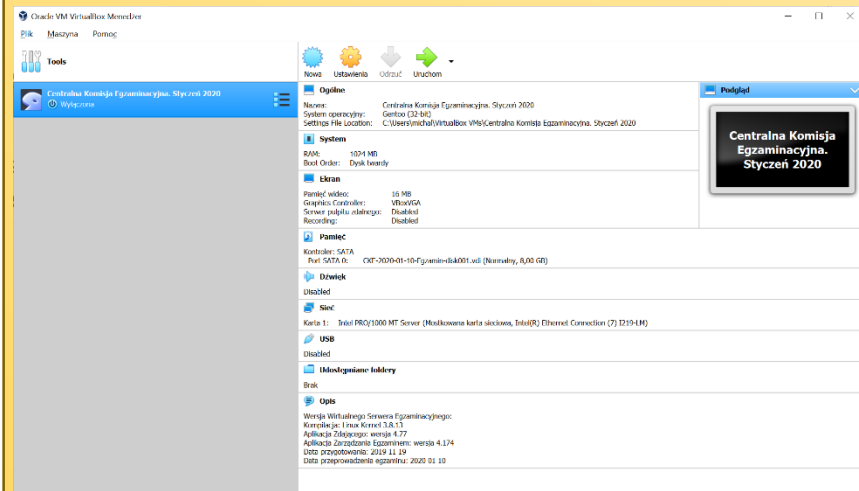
Oracle VM VirtualBox Menedżer

Plik Maszyna Pomoc

Tools

Centralna Komisja Egzaminacyjna. Styczeń 2020
Wyłączona

Nowa Ustawienia Odrzuć Uruchom

Ogólne

Nazwa: Centralna Komisja Egzaminacyjna. Styczeń 2020
System operacyjny: Gentoo (32-bit)
Settings File Location: C:\Users\michal\VirtualBox VMs\Centralna Komisja Egzaminacyjna. Styczeń 2020

System

RAM: 1024 MB
Boot Order: Dysk twardy

Ekran

Pamięć wideo: 16 MB
Graphics Controller: VBoxVGA
Serwer pulpitu zdalnego: Disabled
Recording: Disabled

Pamięć

Kontroler: SATA
Port SATA 0: CKE-2020-01-10-Egzamin-disk001.vdi (Normalny, 8,00 GB)

Dźwięk

Disabled

Sieć

Karta 1: Intel PRO/1000 MT Server (Mostkowana karta sieciowa, Intel(R) Ethernet Connection (7) I219-LM)

USB

Disabled

Udostępniane foldery

Brak

Opis

Wersja Wirtualnego Serwera Egzaminacyjnego:
Kompilacja: Linux Kernel 3.8.13
Aplikacja Zdającego: wersja 4.77
Aplikacja Zarządzania Egzaminem: wersja 4.174
Data przygotowania: 2019 11 19
Data przeprowadzenia egzaminu: 2020 01 10

Podgląd

Centralna Komisja Egzaminacyjna. Styczeń 2020